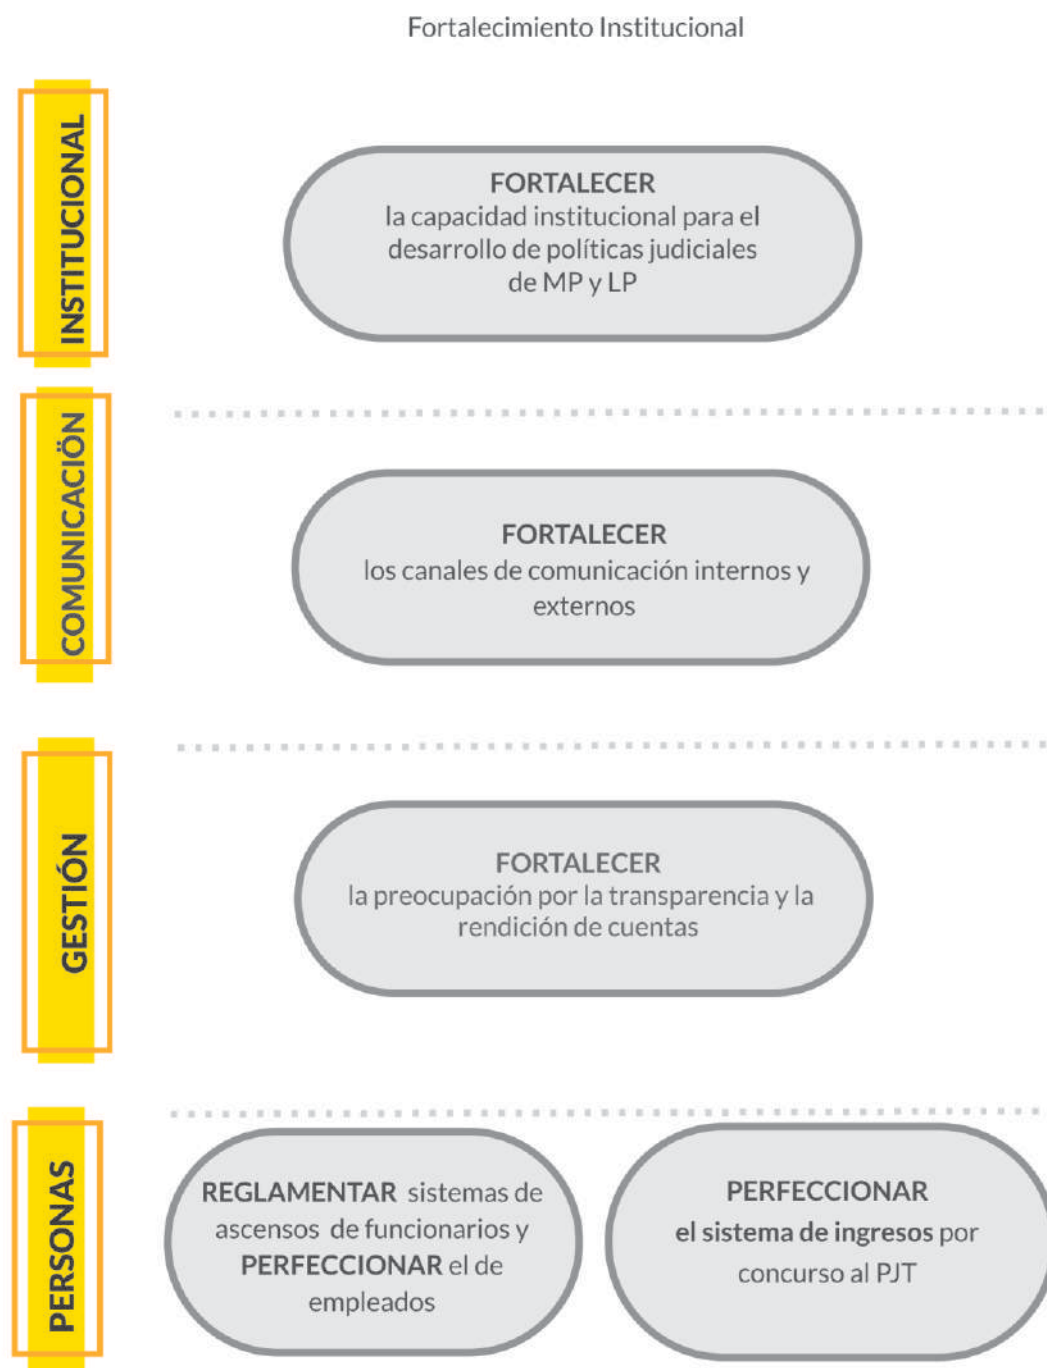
Fortalecimiento Institucional

INSTITUCIONAL

FORTALECER
la capacidad institucional para el desarrollo de políticas judiciales de MP y LP

COMUNICACIÓN

FORTALECER
los canales de comunicación internos y externos

GESTIÓN

FORTALECER
la preocupación por la transparencia y la rendición de cuentas

PERSONAS

REGLAMENTAR sistemas de ascensos de funcionarios y PERFECCIONAR el de empleados

PERFECCIONAR
el sistema de ingresos por concurso al PJT